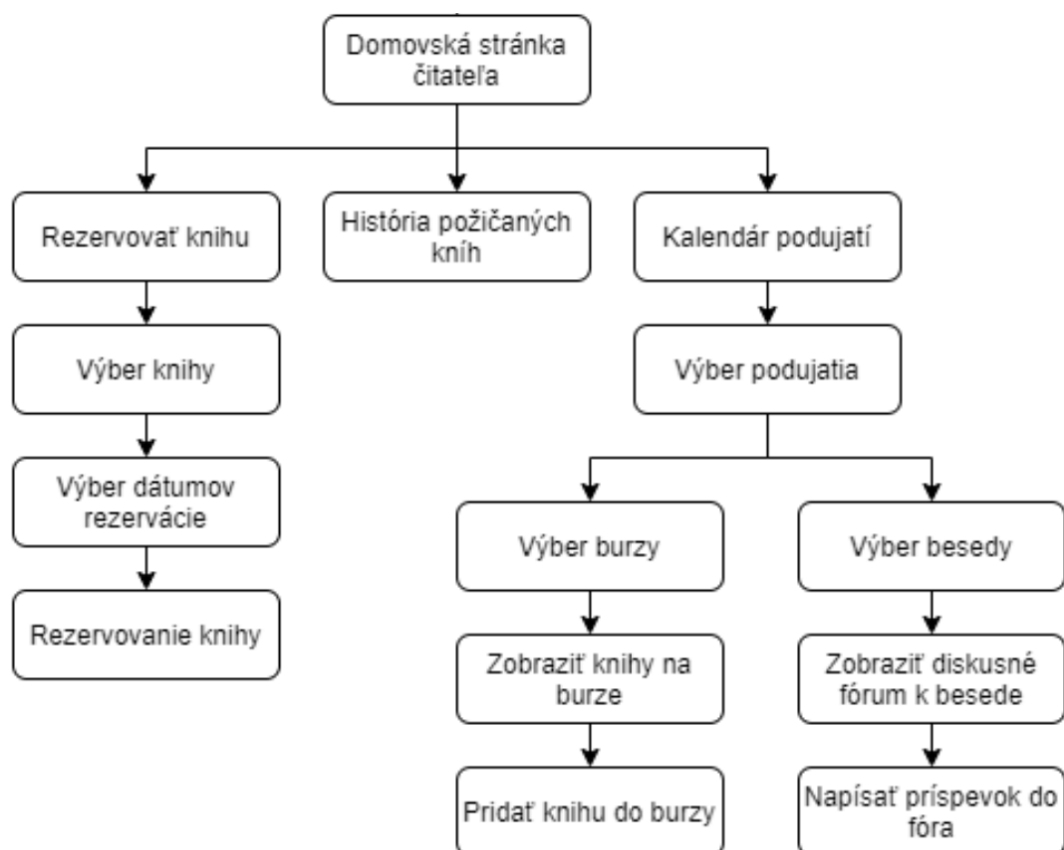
Domovská stránka čitateľa

Rezervovať knihu

História požičaných kníh

Kalendár podujatí

Výber knihy

Výber podujatia

Výber dátumov rezervácie

Výber burzy

Výber besedy

Rezervovanie knihy

Zobraziť knihy na burze

Zobraziť diskusné fórum k besede

Pridať knihu do burzy

Napísať príspevok do fóra